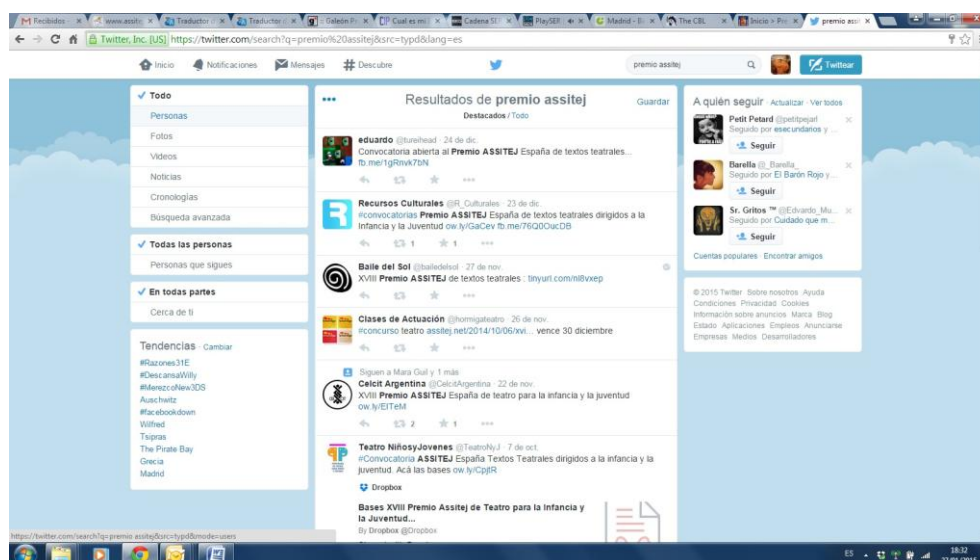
Recibidos · | www.assitej | Traductor | Traductor | : Galeón | Cual es mi | Cadena SER | PlaySER | Madrid | The CBL | Inicio > Pro | premio assi

Twitter, Inc. [US] https://twitter.com/search?q=premio%20assitej&src=typd&lang=es

Inicio Notificaciones Mensajes Descubre premio assitej Twittear

Todo
Personas
Fotos
Videos
Noticias
Cronologías
Búsqueda avanzada

Todas las personas
Personas que sigues

En todas partes
Cerca de ti

Tendencias · Cambiar
#Razones31E
#DescansaWilly
#MerezcoNew3DS
Auschwitz
#facebookdown
Wilfred
Tsipras
The Pirate Bay
Grecia
Madrid

Resultados de premio assitej Guardar
Destacados / Todo

eduardo @tureihead · 24 de dic.
Convocatoria abierta al Premio ASSITEJ España de textos teatrales... fb.me/1gRnvk7bN

Recursos Culturales @R_Culturales · 23 de dic.
#convocatorias Premio ASSITEJ España de textos teatrales dirigidos a la Infancia y la Juventud ow.ly/GaCev fb.me/76Q0OucDB
1 1

Baile del Sol @bailedelsol · 27 de nov.
XVIII Premio ASSITEJ de textos teatrales : tinyurl.com/nl8vxep

Clases de Actuación @hormigateatro · 26 de nov.
#concurso teatro assitej.net/2014/10/06/xvi... vence 30 diciembre

Siguen a Mara Gul y 1 más
Celcit Argentina @CelcitArgentina · 22 de nov.
XVIII Premio ASSITEJ España de teatro para la infancia y la juventud ow.ly/EITeM
2 1

Teatro NiñosyJovenes @TeatroNyJ · 7 de oct.
#Convocatoria ASSITEJ España Textos Teatrales dirigidos a la infancia y la juventud. Acá las bases ow.ly/CpjtR

Dropbox
Bases XVIII Premio Assitej de Teatro para la Infancia y la Juventud...
By Dropbox @Dropbox

A quién seguir · Actualizar · Ver todos
Petit Petard @petitpejarl
Seguido por esecundarios y ...
Seguir
Barella @_Barella_
Seguido por El Barón Rojo y ...
Seguir
Sr. Gritos ™ @Edvardo_Mu...
Seguido por Cuidado que m...
Seguir
Cuentas populares · Encontrar amigos

© 2015 Twitter Sobre nosotros Ayuda Condiciones Privacidad Cookies Información sobre anuncios Marca Blog Estado Aplicaciones Empleos Anunciarse Empresas Medios Desarrolladores

https://twitter.com/search?q=premio assitej&src=typd&mode=users

ES 18:32